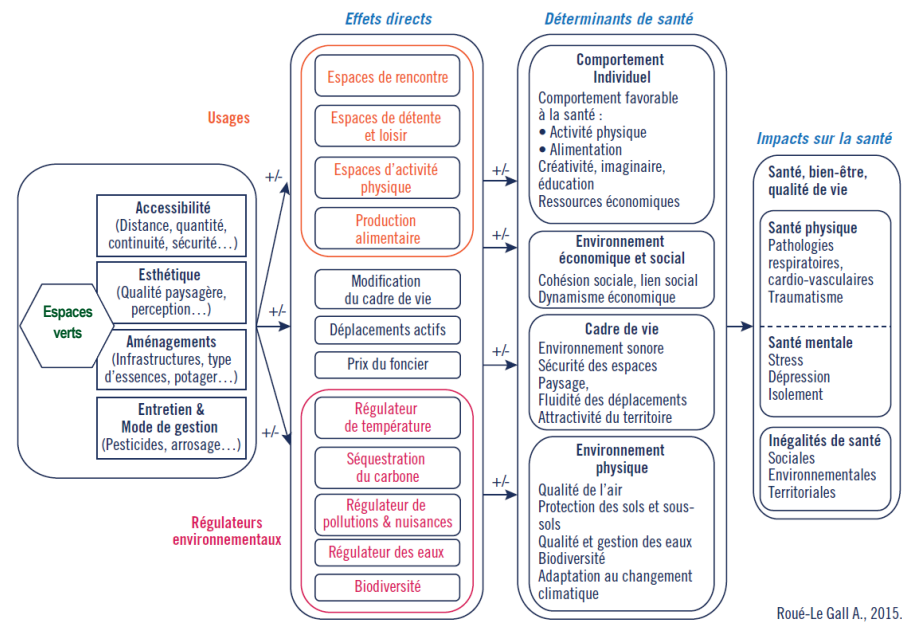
Effets directs

Déterminants de santé

Impacts sur la santé

Usages

Espaces de rencontre

Espaces de détente et loisir

Espaces d'activité physique

Production alimentaire

Espaces verts

Accessibilité
(Distance, quantité, continuité, sécurité…)

Esthétique
(Qualité paysagère, perception…)

Aménagements
(Infrastructures, type d'essences, potager…)

Entretien & Mode de gestion
(Pesticides, arrosage…)

+/-

+/-

+/-

Modification du cadre de vie

Déplacements actifs

Prix du foncier

Régulateurs environnementaux

Régulateur de température

Séquestration du carbone

Régulateur de pollutions & nuisances

Régulateur des eaux

Biodiversité

+/-

+/-

+/-

+/-

Comportement Individuel
Comportement favorable à la santé :
• Activité physique
• Alimentation
Créativité, imaginaire, éducation
Ressources économiques

Environnement économique et social
Cohésion sociale, lien social
Dynamisme économique

Cadre de vie
Environnement sonore
Sécurité des espaces
Paysage,
Fluidité des déplacements
Attractivité du territoire

Environnement physique
Qualité de l'air
Protection des sols et sous-sols
Qualité et gestion des eaux
Biodiversité
Adaptation au changement climatique

Santé, bien-être, qualité de vie

Santé physique
Pathologies respiratoires, cardio-vasculaires
Traumatisme

Santé mentale
Stress
Dépression
Isolement

Inégalités de santé
Sociales
Environnementales
Territoriales

Roué-Le Gall A., 2015.